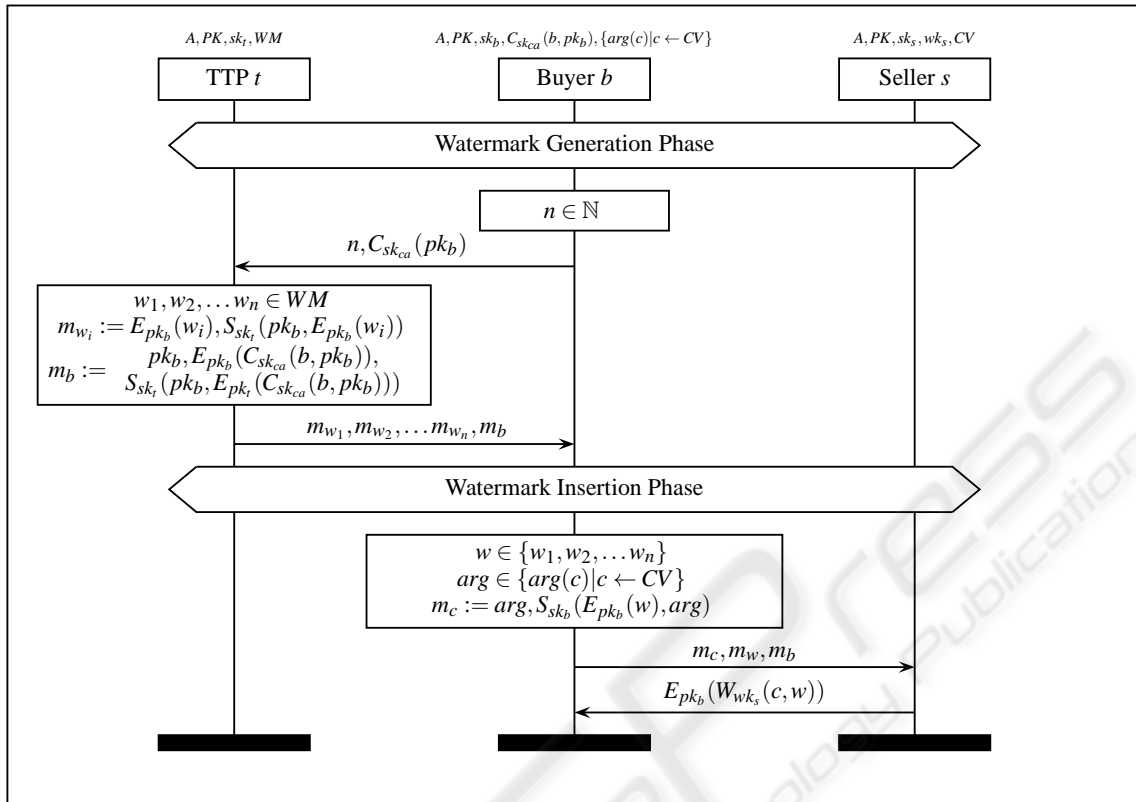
$A, PK, sk_t, WM$

TTP $t$

$A, PK, sk_b, C_{sk_{ca}}(b, pk_b), \{arg(c) | c \leftarrow CV\}$

Buyer $b$

$A, PK, sk_s, wk_s, CV$

Seller $s$

Watermark Generation Phase

$n \in \mathbb{N}$

$n, C_{sk_{ca}}(pk_b)$

$w_1, w_2, \ldots w_n \in WM$
$m_{w_i} := E_{pk_b}(w_i), S_{sk_t}(pk_b, E_{pk_b}(w_i))$
$m_b := pk_b, E_{pk_b}(C_{sk_{ca}}(b, pk_b)), S_{sk_t}(pk_b, E_{pk_t}(C_{sk_{ca}}(b, pk_b)))$

$m_{w_1}, m_{w_2}, \ldots m_{w_n}, m_b$

Watermark Insertion Phase

$w \in \{w_1, w_2, \ldots w_n\}$
$arg \in \{arg(c) | c \leftarrow CV\}$
$m_c := arg, S_{sk_b}(E_{pk_b}(w), arg)$

$m_c, m_w, m_b$

$E_{pk_b}(W_{wk_s}(c, w))$